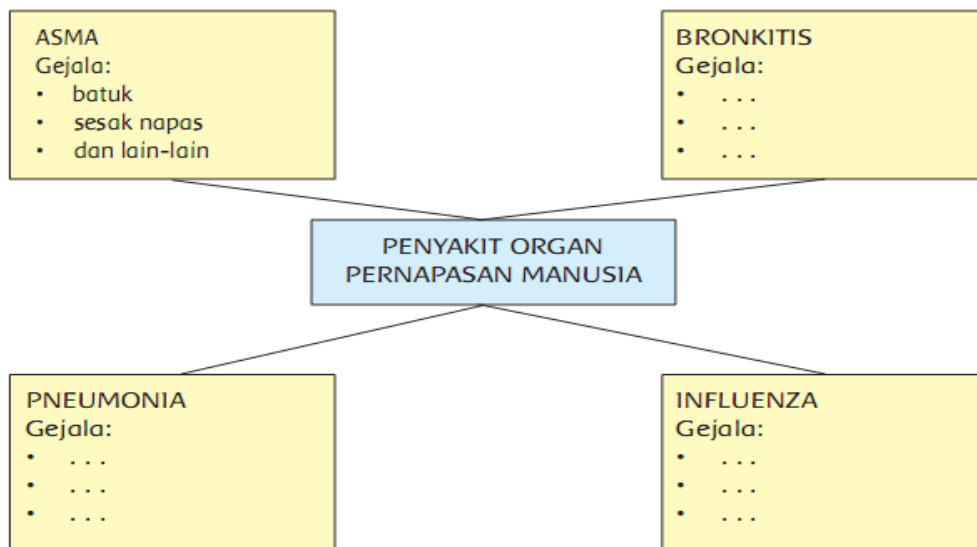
ASMA
Gejala:
• batuk
• sesak napas
• dan lain-lain

BRONKITIS
Gejala:
• . . .
• . . .
• . . .

PENYAKIT ORGAN PERNAPASAN MANUSIA

PNEUMONIA
Gejala:
• . . .
• . . .
• . . .

INFLUENZA
Gejala:
• . . .
• . . .
• . . .